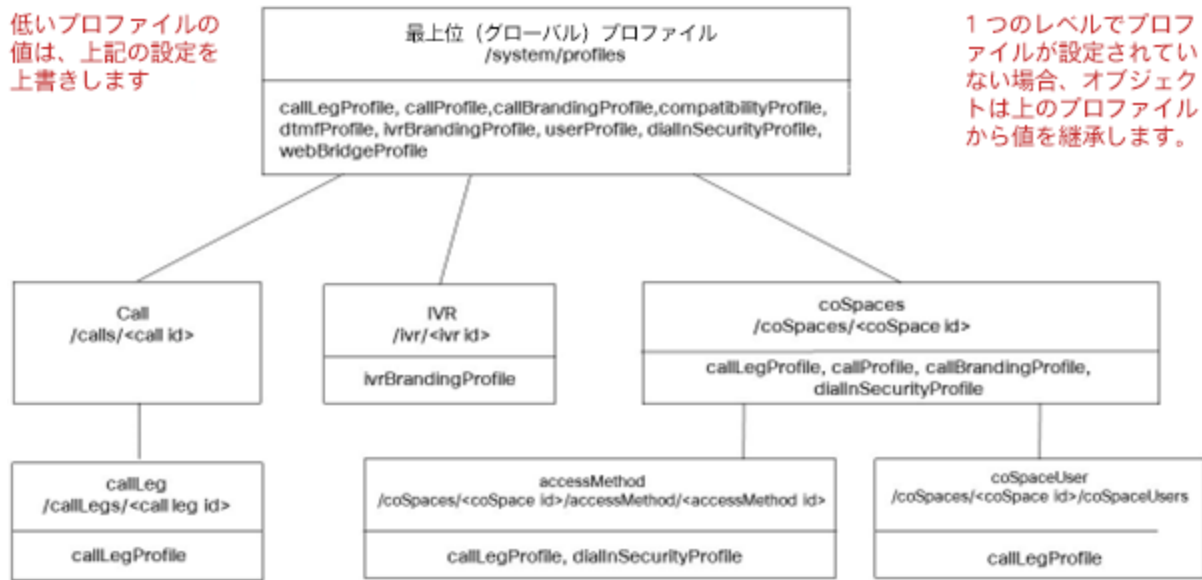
低いプロファイルの値は、上記の設定を上書きします

最上位（グローバル）プロファイル
/system/profiles

callLegProfile, callProfile,callBrandingProfile,compatibilityProfile, dtmfProfile, ivrBrandingProfile, userProfile, dialInSecurityProfile, webBridgeProfile

1 つのレベルでプロファイルが設定されていない場合、オブジェクトは上のプロファイルから値を継承します。

Call
/calls/<call id>

IVR
/ivr/<ivr id>

ivrBrandingProfile

coSpaces
/coSpaces/<coSpace id>

callLegProfile, callProfile, callBrandingProfile, dialInSecurityProfile

callLeg
/callLegs/<call leg id>

callLegProfile

accessMethod
/coSpaces/<coSpace id>/accessMethod/<accessMethod id>

callLegProfile, dialInSecurityProfile

coSpaceUser
/coSpaces/<coSpace id>/coSpaceUsers

callLegProfile